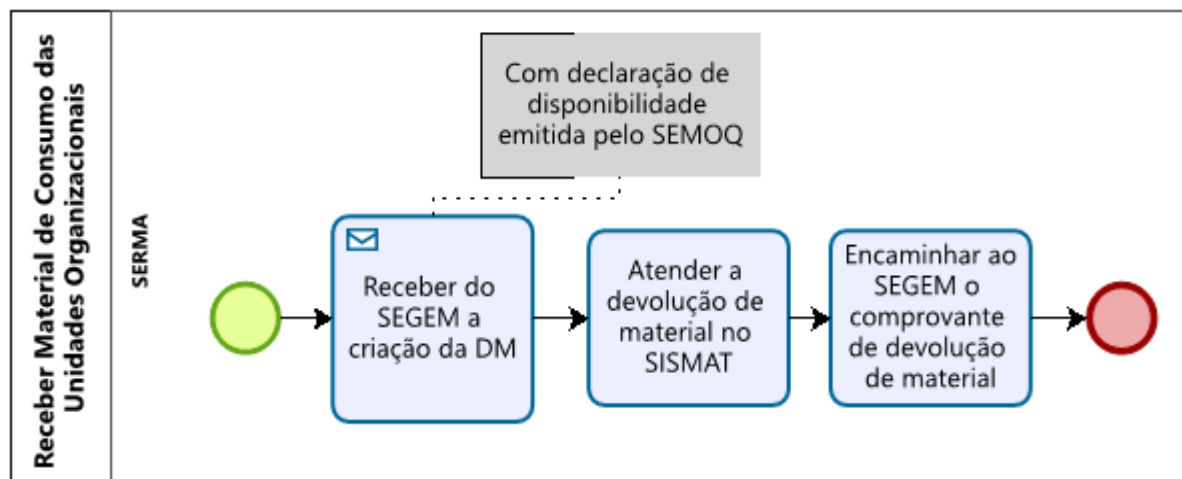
Receber Material de Consumo das Unidades Organizacionais

SERMA

Com declaração de disponibilidade emitida pelo SEMOQ

Receber do SEGEM a criação da DM

Atender a devolução de material no SISMAT

Encaminhar ao SEGEM o comprovante de devolução de material